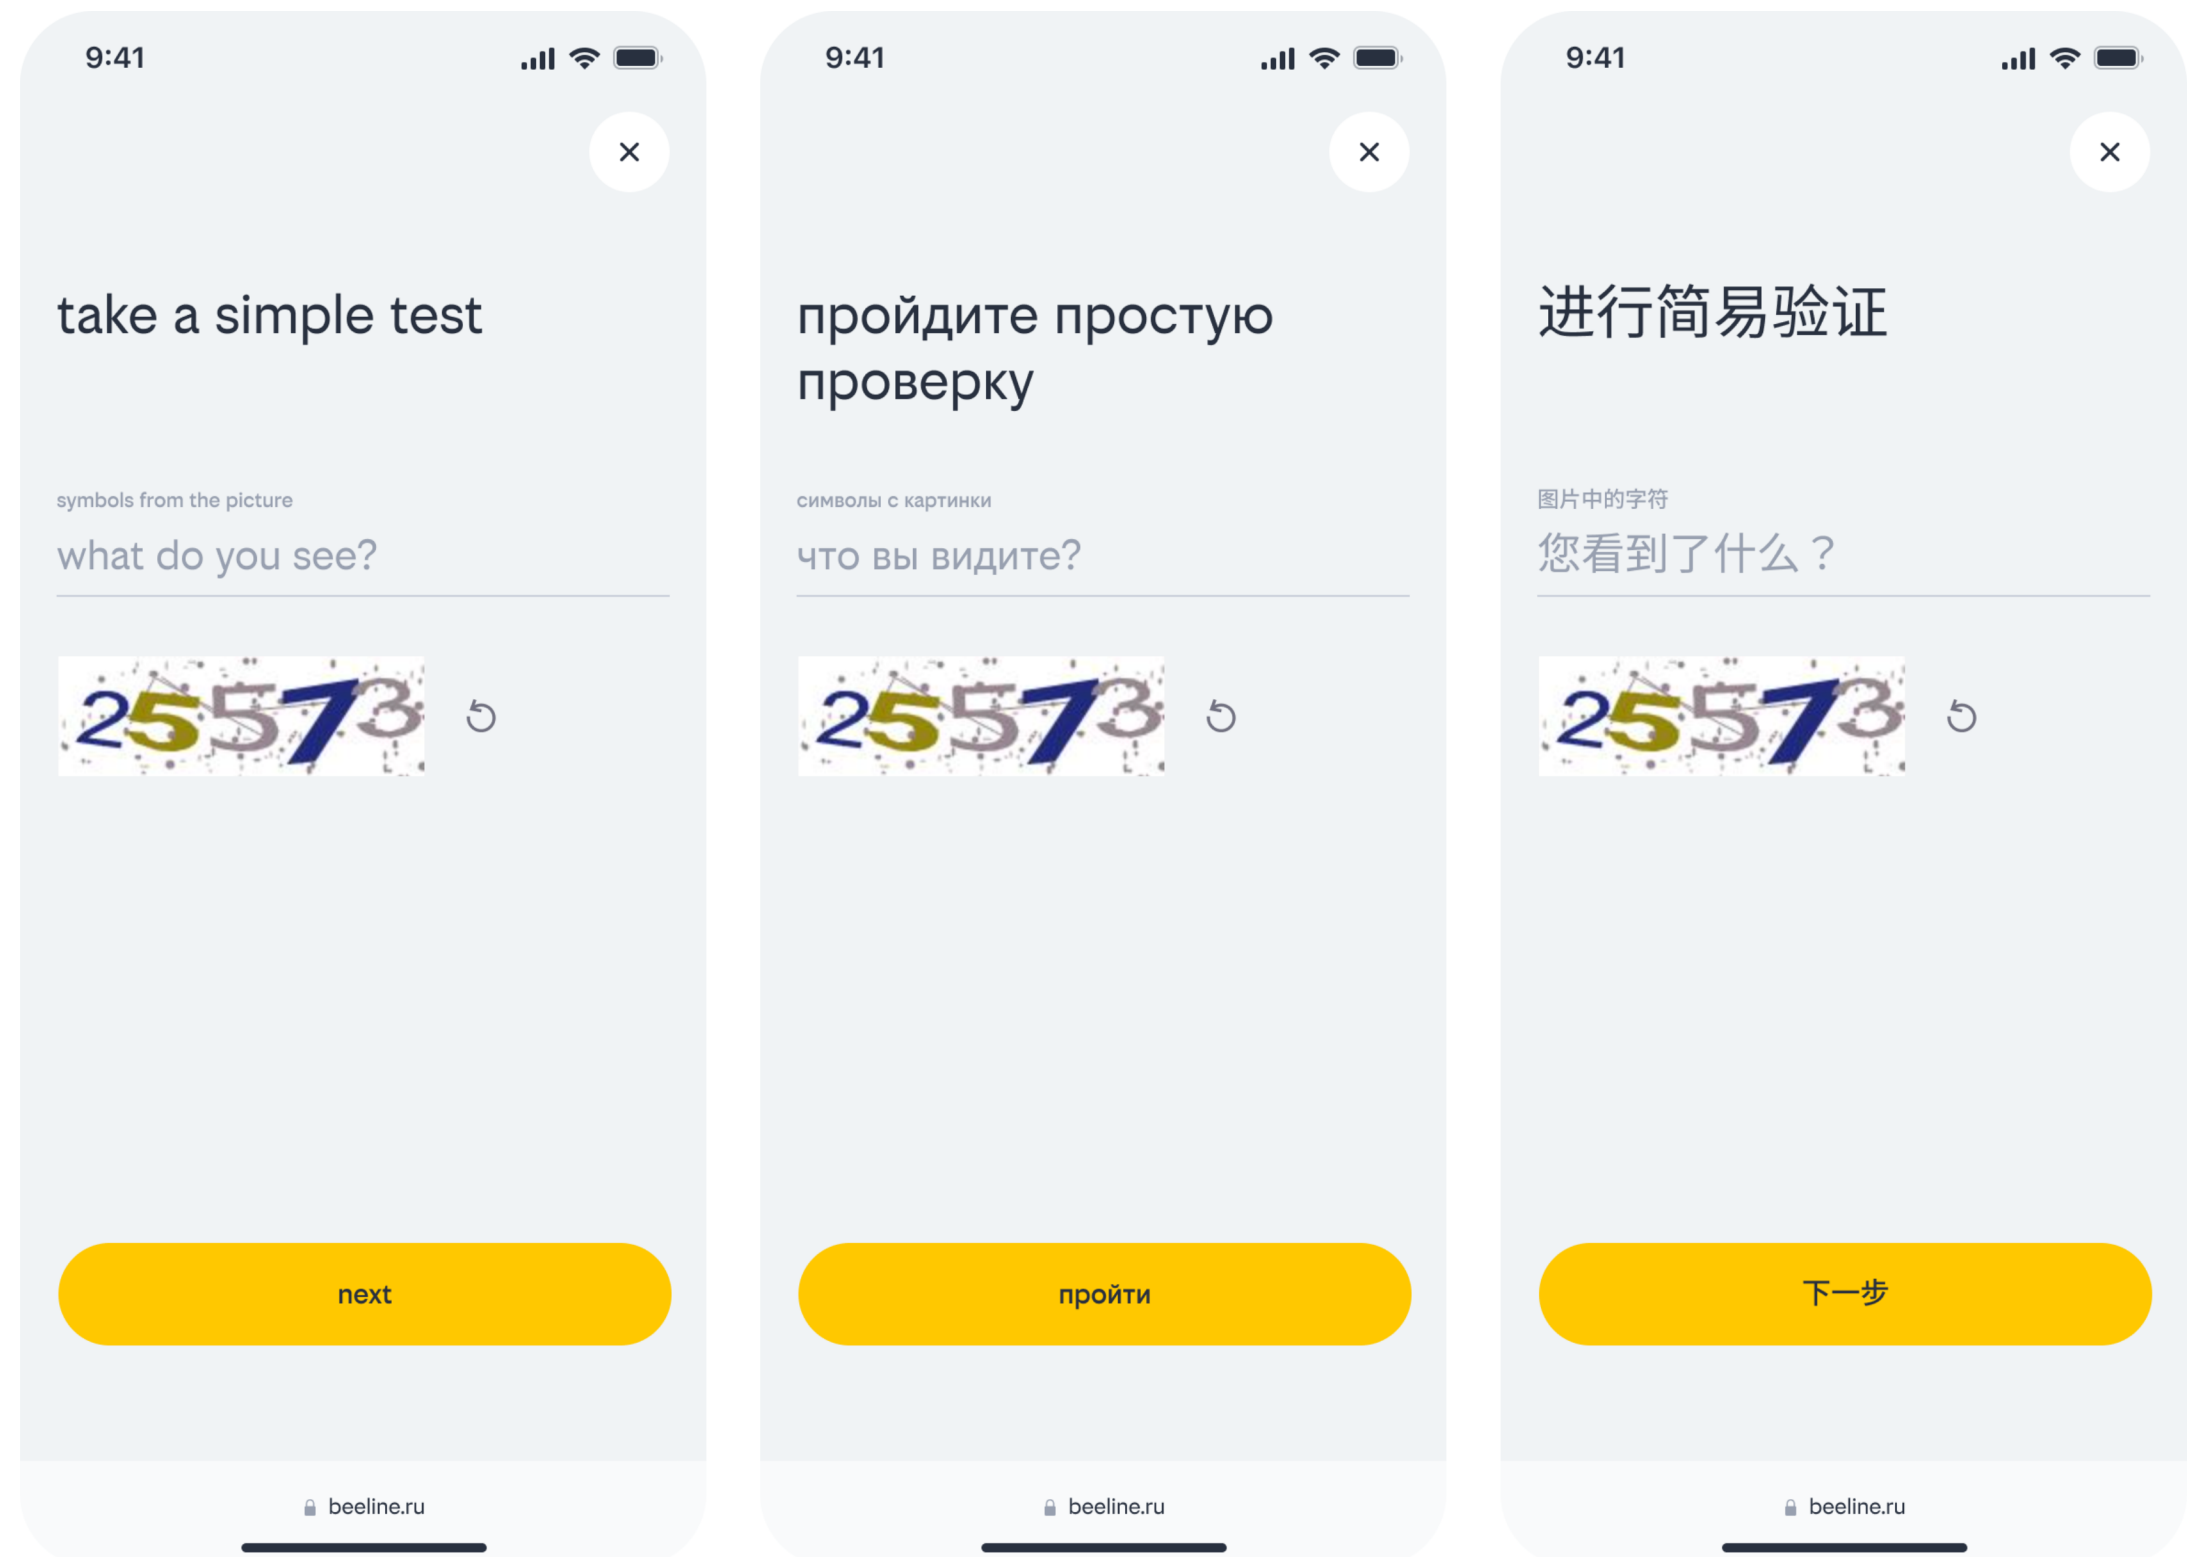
9:41

×

take a simple test

symbols from the picture

what do you see?

255573

next

beeline.ru

9:41

×

пройдите простую проверку

символы с картинки

что вы видите?

255573

пройти

beeline.ru

9:41

×

进行简易验证

图片中的字符

您看到了什么？

255573

下一步

beeline.ru